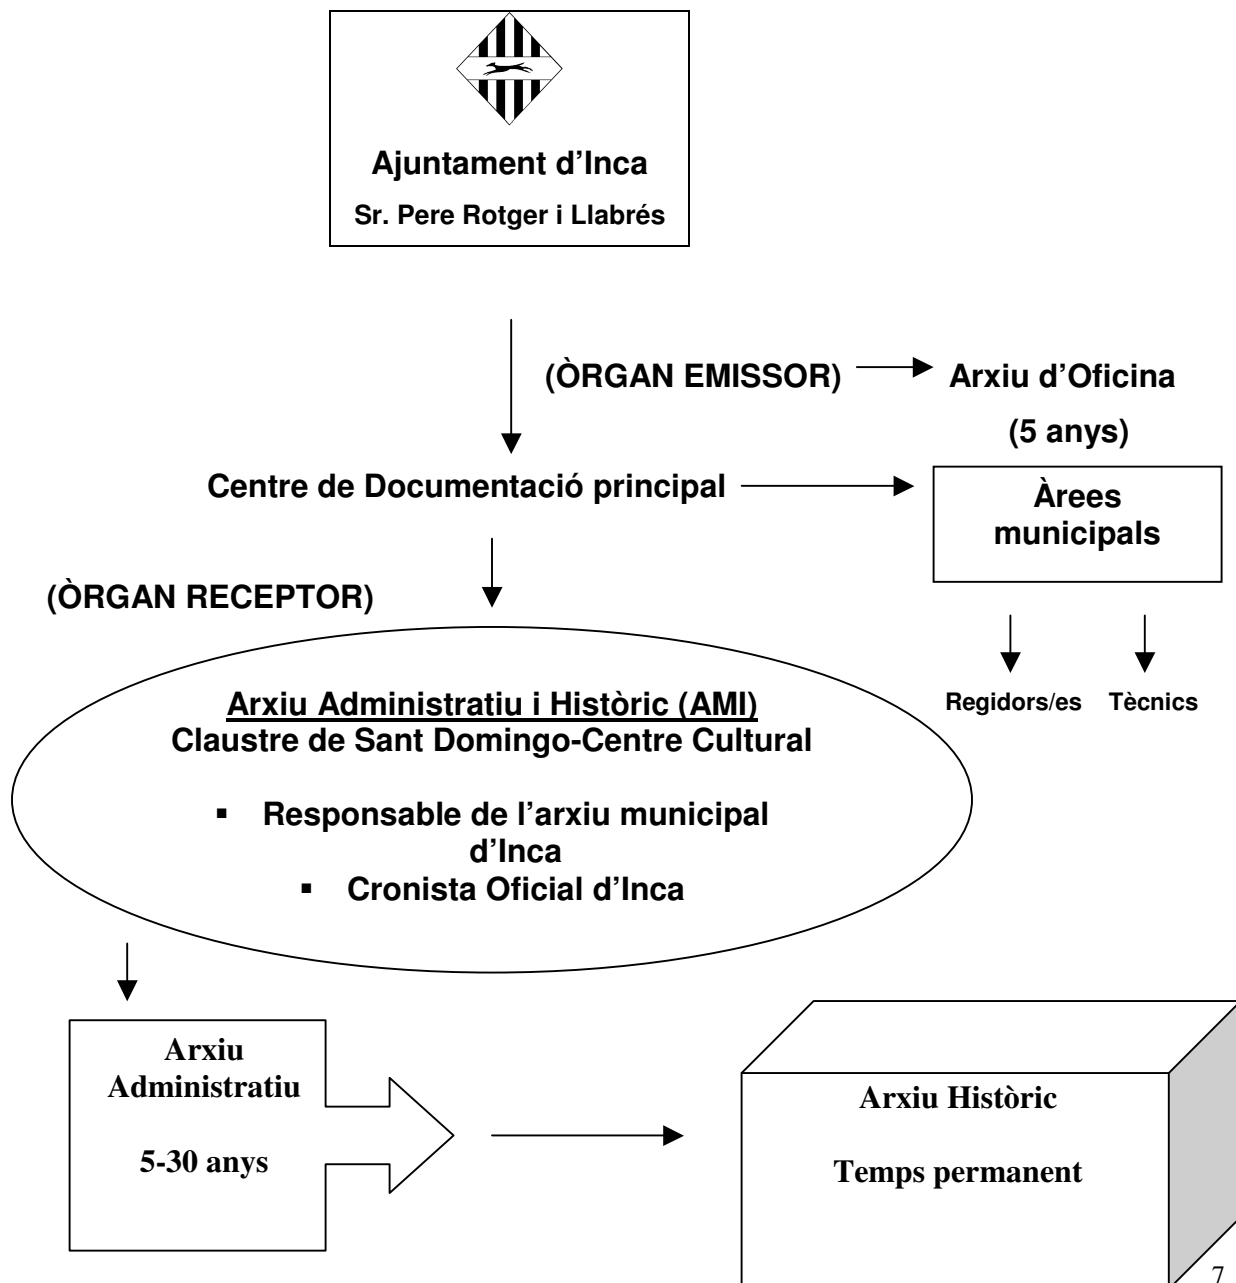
Ajuntament d'Inca
Sr. Pere Rotger i Llabrés

(ÒRGAN EMISSOR)

Arxiu d'Oficina

(5 anys)

Centre de Documentació principal

Àrees municipals

(ÒRGAN RECEPTOR)

Regidors/es

Tècnics

Arxiu Administratiu i Històric (AMI)
Claustre de Sant Domingo-Centre Cultural

- Responsable de l'arxiu municipal d'Inca
- Cronista Oficial d'Inca

Arxiu Administratiu

5-30 anys

Arxiu Històric

Temps permanent

7